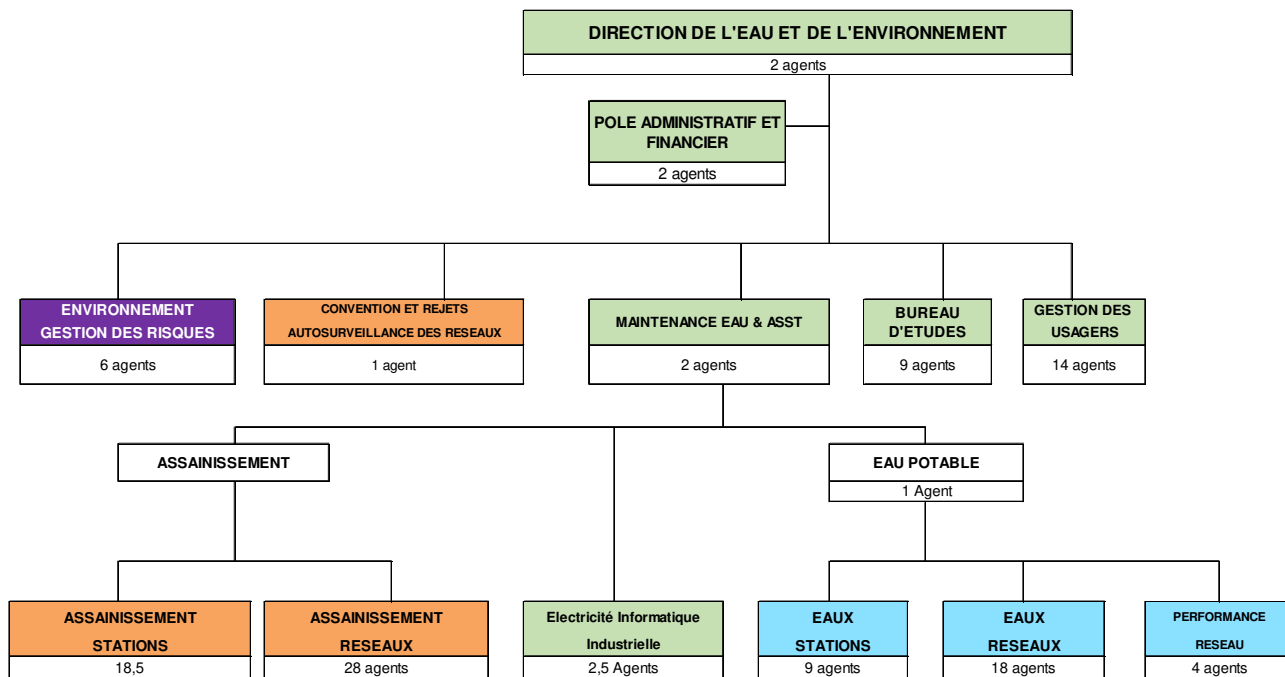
DIRECTION DE L'EAU ET DE L'ENVIRONNEMENT
2 agents

POLE ADMINISTRATIF ET FINANCIER
2 agents

ENVIRONNEMENT GESTION DES RISQUES
6 agents

CONVENTION ET REJETS AUTOSURVEILLANCE DES RESEAUX
1 agent

MAINTENANCE EAU & ASST
2 agents

BUREAU D'ETUDES
9 agents

GESTION DES USAGERS
14 agents

ASSAINISSEMENT

EAU POTABLE
1 Agent

ASSAINISSEMENT STATIONS
18,5

ASSAINISSEMENT RESEAUX
28 agents

Electricité Informatique Industrielle
2,5 Agents

EAUX STATIONS
9 agents

EAUX RESEAUX
18 agents

PERFORMANCE RESEAU
4 agents